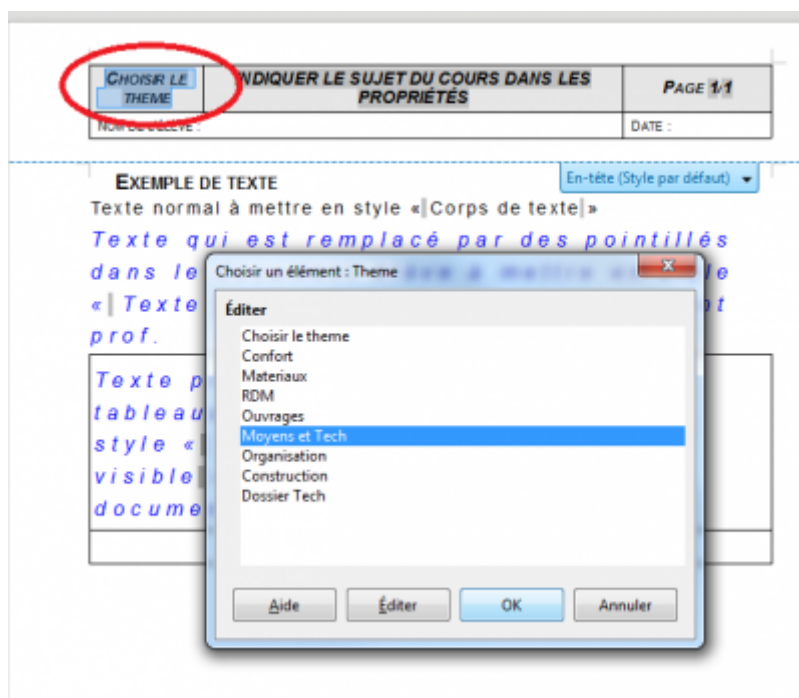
| CHOISIR LE THEME | INDIQUER LE SUJET DU COURS DANS LES PROPRIÉTÉS | PAGE 1/1 |
|---|---|---|
| NOM DE L'ÉLÈVE : | | DATE : |

En-tête (Style par défaut)

EXEMPLE DE TEXTE

Texte normal à mettre en style « Corps de texte »

Texte qui est remplacé par des pointillés dans le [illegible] e « Texte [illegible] t prof.

Texte p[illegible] tableau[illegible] style «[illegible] visible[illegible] docume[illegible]

Choisir un élément : Theme

Éditer

Choisir le theme
Confort
Materiaux
RDM
Ouvrages
Moyens et Tech
Organisation
Construction
Dossier Tech

Aide | Éditer | OK | Annuler